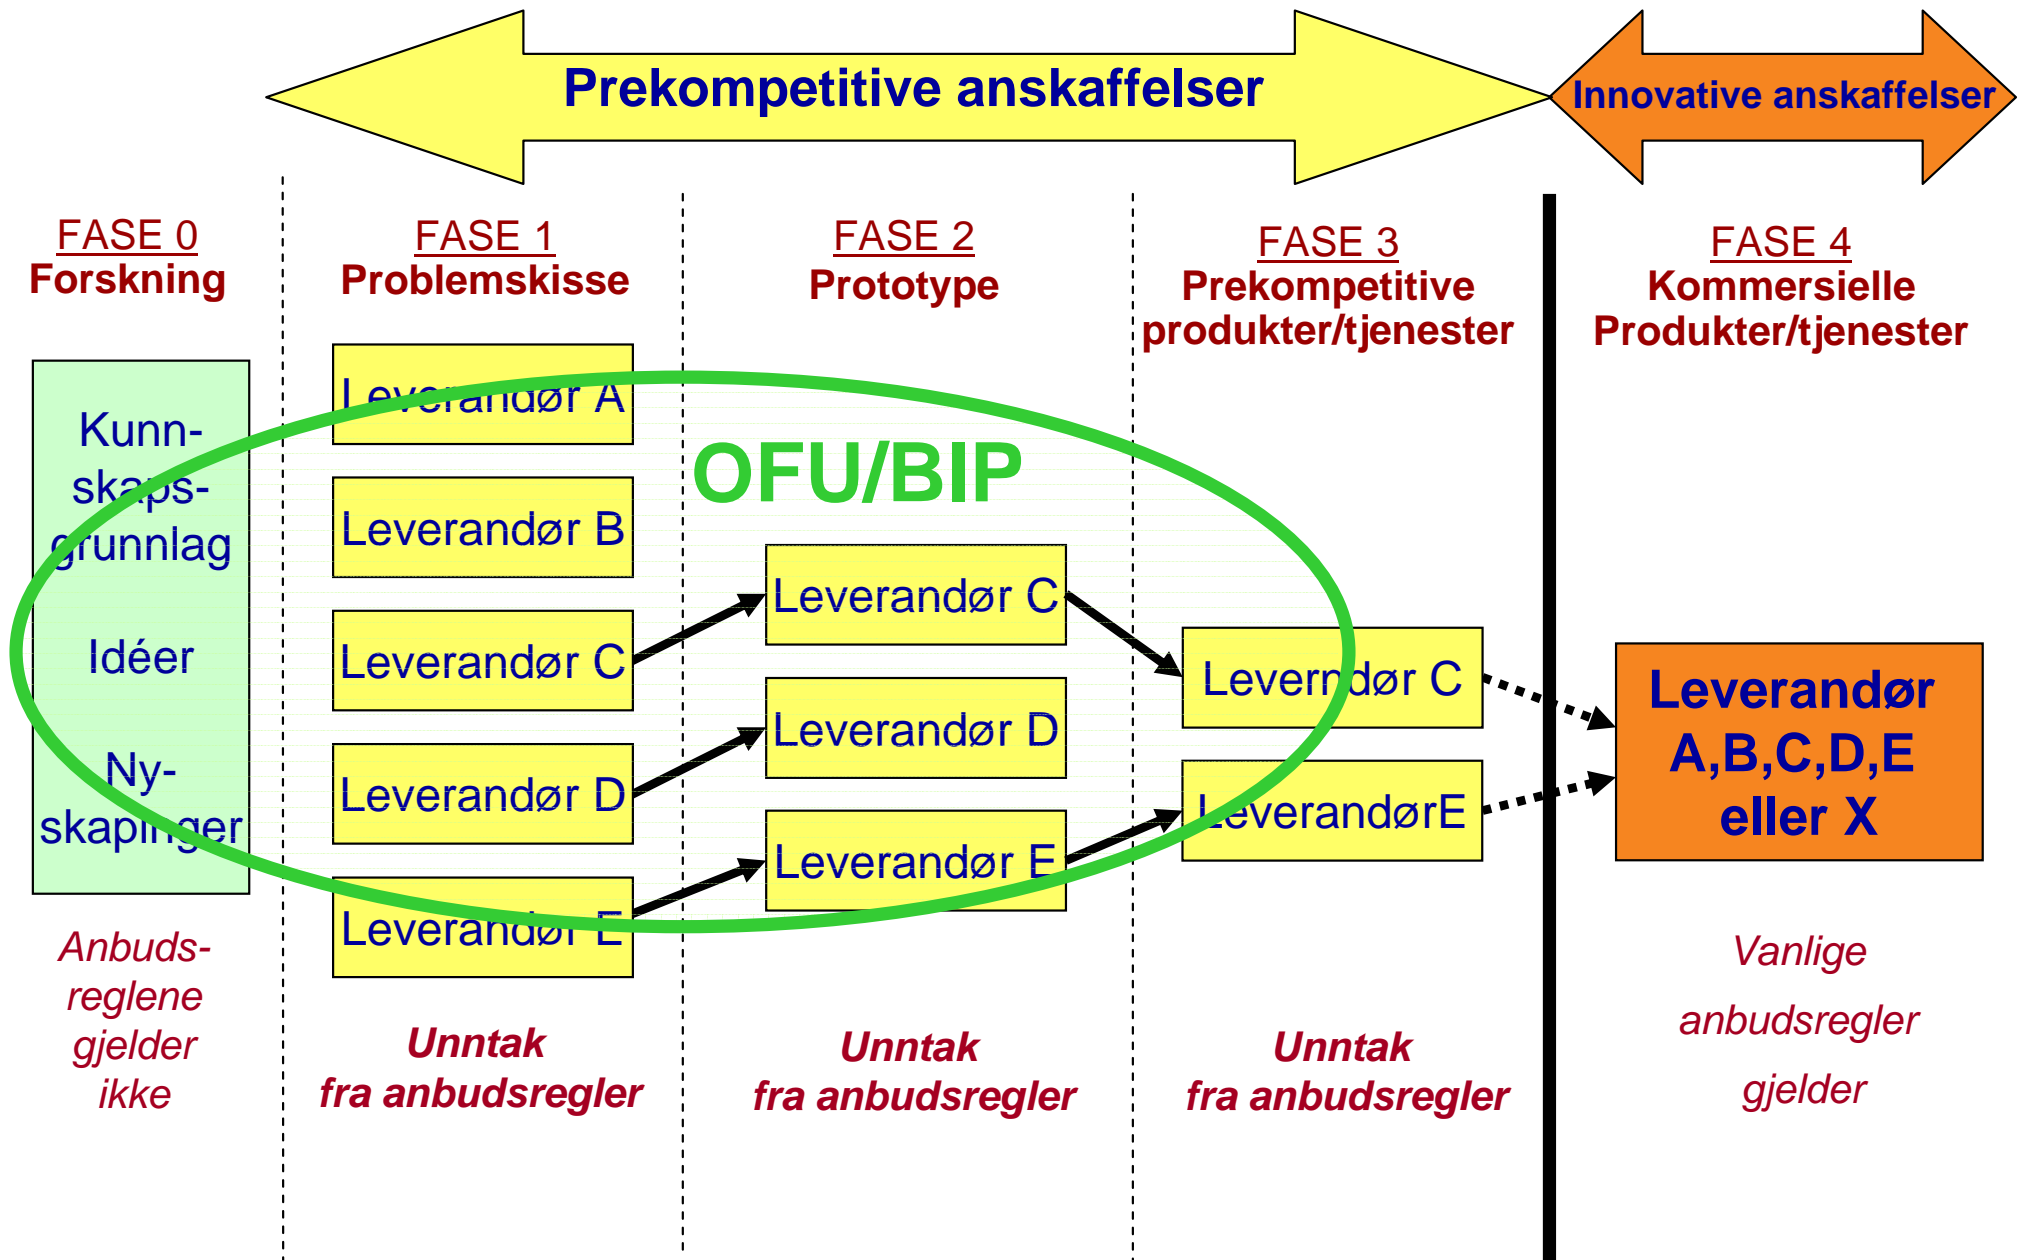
Prekompetitive anskaffelser

Innovative anskaffelser

FASE 0
Forskning

FASE 1
Problemskisse

FASE 2
Prototype

FASE 3
Prekompetitive produkter/tjenester

FASE 4
Kommersielle Produkter/tjenester

Kunnskaps-grunnlag

Idéer

Ny-skapinger

Leverandør A

Leverandør B

Leverandør C

Leverandør D

Leverandør E

OFU/BIP

Leverandør C

Leverandør D

Leverandør E

Leverndør C

LeverandørE

Leverandør A,B,C,D,E eller X

Anbuds-reglene gjelder ikke

Unntak fra anbudsregler

Unntak fra anbudsregler

Unntak fra anbudsregler

Vanlige anbudsregler gjelder